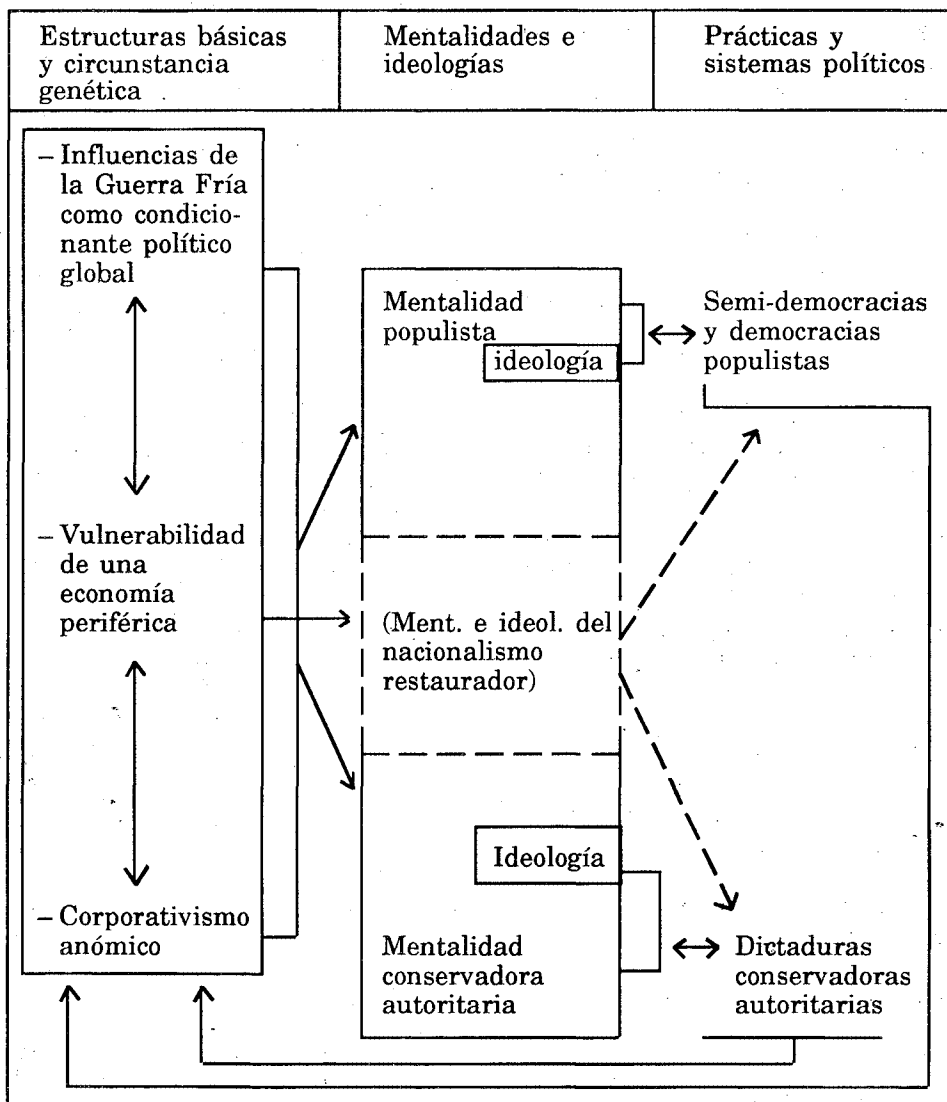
| Estructuras básicas y circunstancia genética | Mentalidades e ideologías | Prácticas y sistemas políticos |
|---|---|---|

– Influencias de la Guerra Fría como condicionante político global

– Vulnerabilidad de una economía periférica

– Corporativismo anómico

Mentalidad populista

ideología

(Ment. e ideol. del nacionalismo restaurador)

Ideología

Mentalidad conservadora autoritaria

Semi-democracias y democracias populistas

Dictaduras conservadoras autoritarias